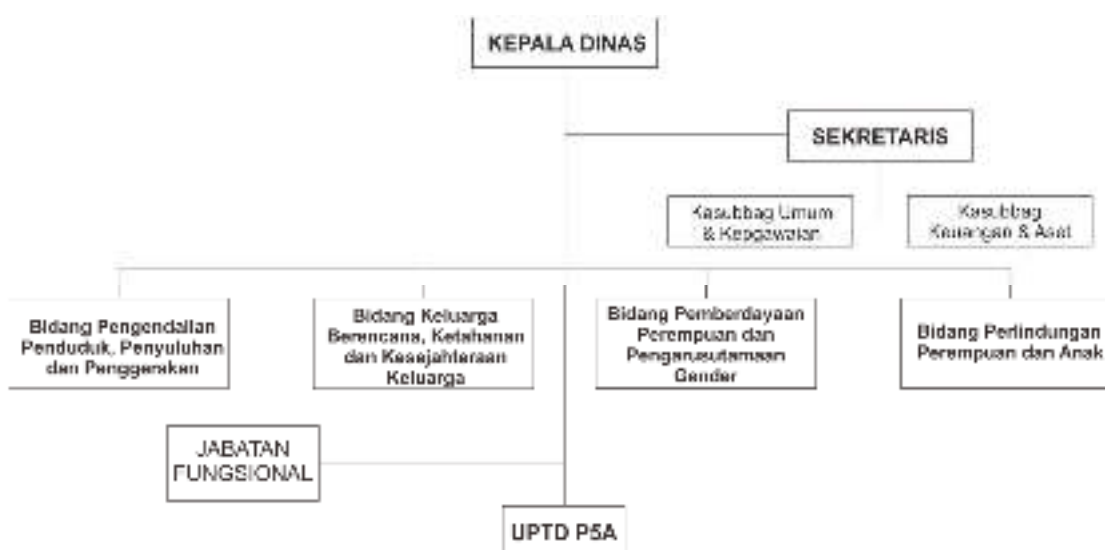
KEPALA DINAS

SEKRETARIS

Kasubbag Umum & Kepegawaian

Kasubbag Keuangan & Aset

Bidang Pengendalian Penduduk, Penyuluhan dan Penggerakan

Bidang Keluarga Berencana, Ketahanan dan Kesejahteraan Keluarga

Bidang Pemberdayaan Perempuan dan Pengarusutamaan Gender

Bidang Perlindungan Perempuan dan Anak

JABATAN FUNGSIONAL

UPTD P5A